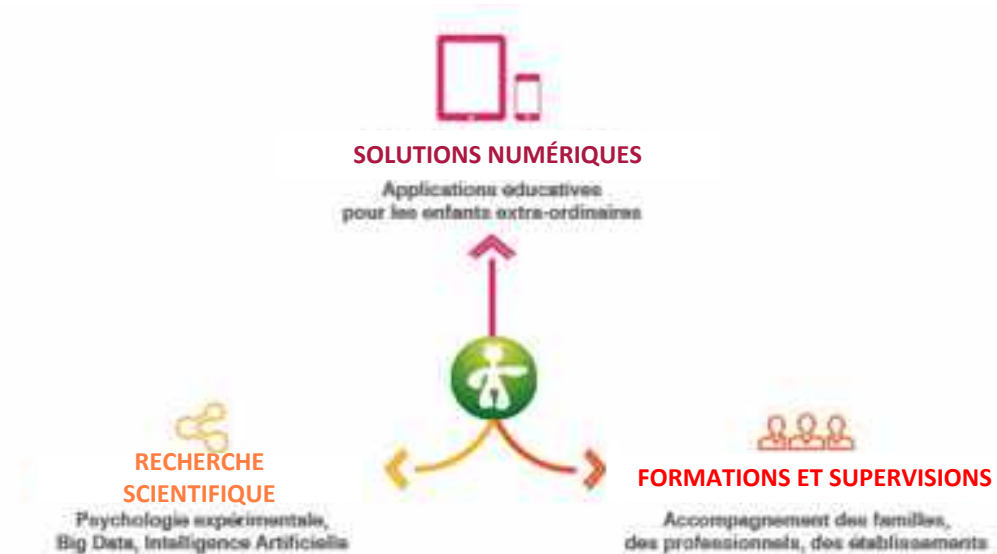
SOLUTIONS NUMÉRIQUES

Applications éducatives pour les enfants extra-ordinaires

RECHERCHE SCIENTIFIQUE

Psychologie expérimentale, Big Data, Intelligence Artificielle

FORMATIONS ET SUPERVISIONS

Accompagnement des familles, des professionnels, des établissements